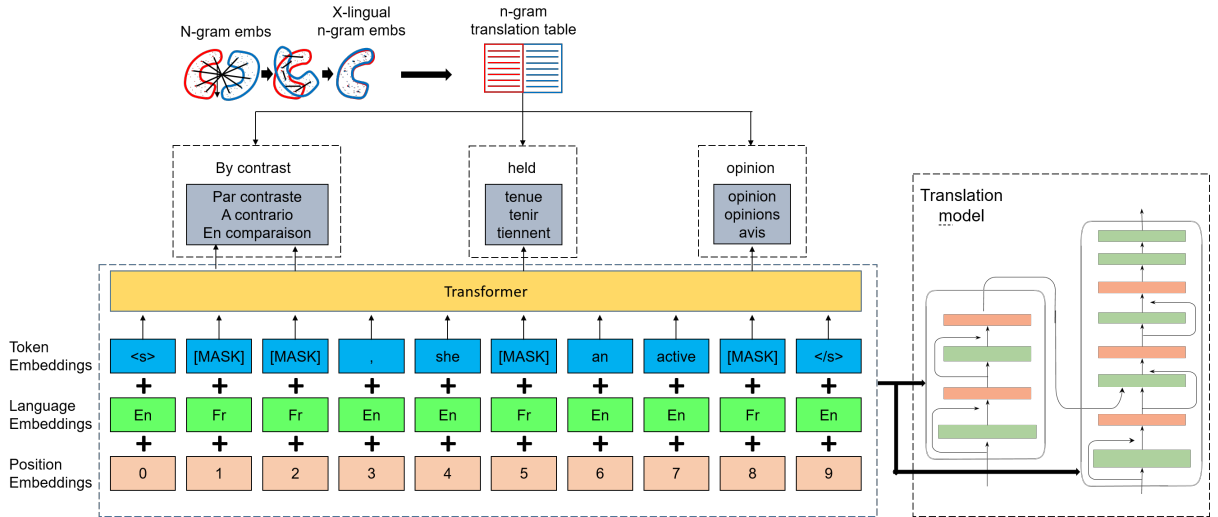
N-gram embs

X-lingual n-gram embs

n-gram translation table

By contrast

Par contraste
A contrario
En comparaison

held

tenue
tenir
tiennent

opinion

opinion
opinions
avis

Translation model

Transformer

Token Embeddings

| <s> | [MASK] | [MASK] | , | she | [MASK] | an | active | [MASK] | </s> |
|---|---|---|---|---|---|---|---|---|---|

Language Embeddings

| En | Fr | Fr | En | En | Fr | En | En | Fr | En |
|---|---|---|---|---|---|---|---|---|---|

Position Embeddings

| 0 | 1 | 2 | 3 | 4 | 5 | 6 | 7 | 8 | 9 |
|---|---|---|---|---|---|---|---|---|---|